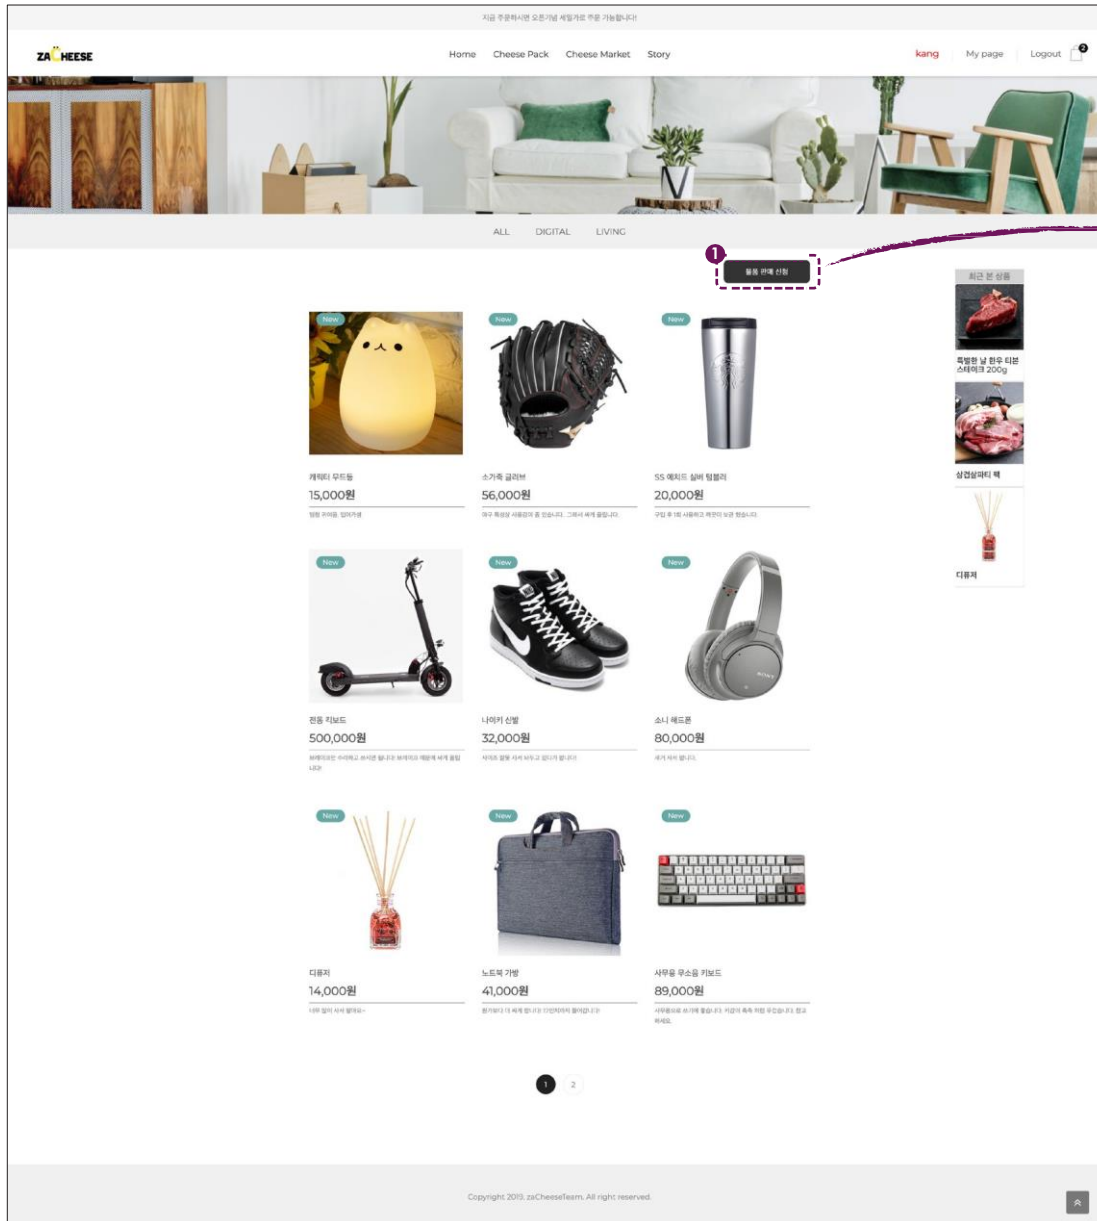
지금 주문하시면 오픈기념 세일가로 주문 가능합니다!

ZA CHEESE

Home Cheese Pack Cheese Market Story

kang My page Logout 0

ALL DIGITAL LIVING

1

물품 판매 신청

최근 본 상품

특별한 날 한우 티본 스테이크 200g

삼겹살파티 팩

디퓨저

New

캐릭터 무드등

15,000원

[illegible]

New

소가죽 글러브

56,000원

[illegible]

New

SS 에치드 실버 텀블러

20,000원

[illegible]

New

전동 킥보드

500,000원

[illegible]

New

나이키 신발

32,000원

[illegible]

New

소니 헤드폰

80,000원

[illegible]

New

디퓨저

14,000원

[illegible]

New

노트북 가방

41,000원

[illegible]

New

사무용 무소음 키보드

89,000원

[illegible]

1 2

Copyright 2019. zaCheeseTeam. All right reserved.